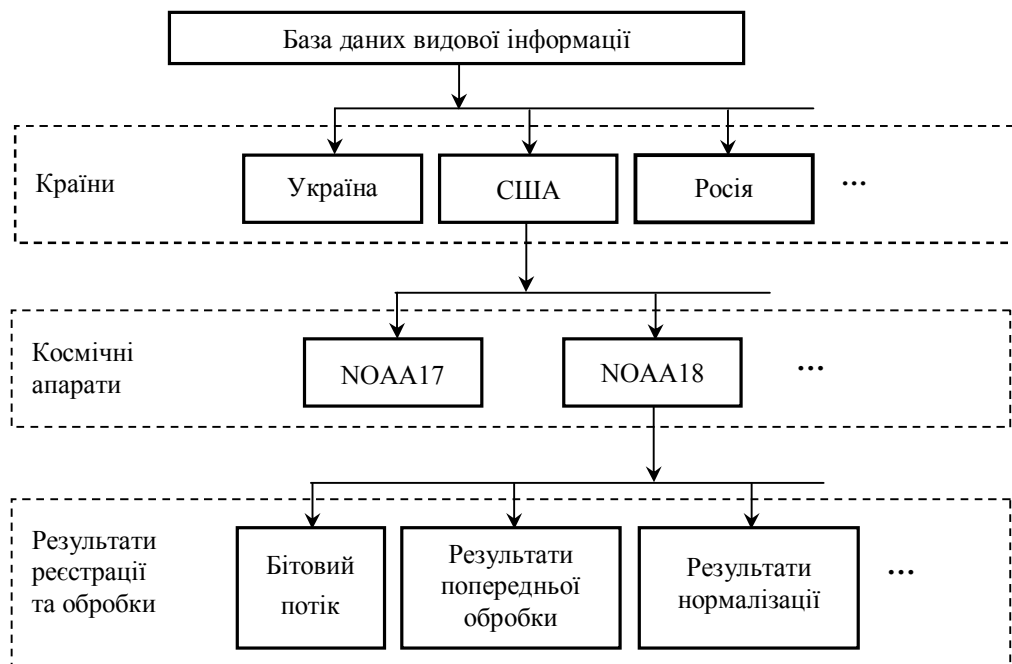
База даних видової інформації

Країни

Україна

США

Росія

...

Космічні апарати

NOAA17

NOAA18

...

Результати реєстрації та обробки

Бітовий потік

Результати попередньої обробки

Результати нормалізації

...